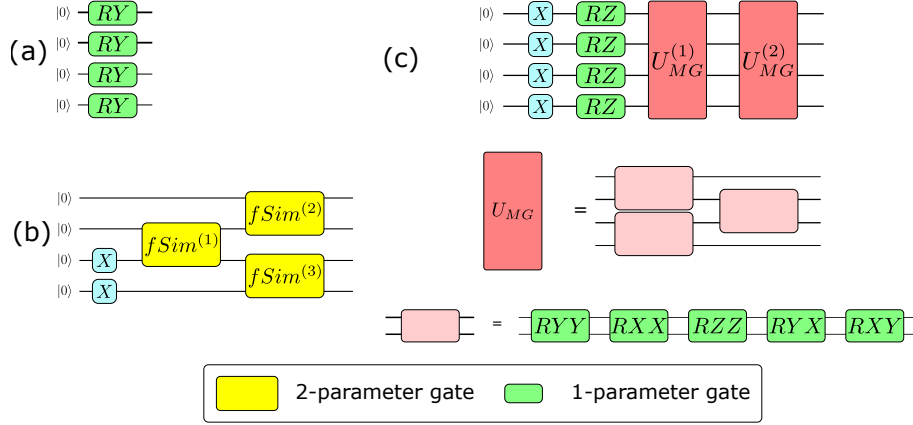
(a)

$|0\rangle$ $RY$
$|0\rangle$ $RY$
$|0\rangle$ $RY$
$|0\rangle$ $RY$

(c)

$|0\rangle$ $X$ $RZ$
$|0\rangle$ $X$ $RZ$
$|0\rangle$ $X$ $RZ$
$|0\rangle$ $X$ $RZ$
$U_{MG}^{(1)}$ $U_{MG}^{(2)}$

(b)

$|0\rangle$
$|0\rangle$
$|0\rangle$ $X$
$|0\rangle$ $X$
$fSim^{(1)}$ $fSim^{(2)}$ $fSim^{(3)}$

$U_{MG}$ =

= $RYY$ $RXX$ $RZZ$ $RYX$ $RXY$

2-parameter gate 1-parameter gate